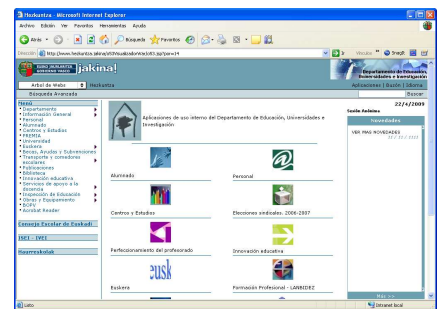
Heskuntza - Microsoft Internet Explorer

Archivo Edición Ver Favoritos Herramientas Ayuda

Atrás Búsqueda Favoritos

Dirección http://www.heskuntza.jakina/s57f/usoInterno/s85.jsp?pos=14

Vínculos SnagIt

EUSKO JAURLARITZA GOBIERNO VASCO jakina!

Departamento de Educación, Universidades e Investigación

Árbol de Webs Heskuntza

Aplicaciones | Buzón | Idioma

Búsqueda Avanzada

Buscar

Menú
• Departamento
• Información General
• Personal
• Alumnado
• Centros y Estudios
• PREMIA
• Universidad
• Euskera
• Becas, Ayudas y Subvenciones
• Transporte y comedores escolares
• Publicaciones
• Biblioteca
• Innovación educativa
• Servicios de apoyo a la docencia
• Inspección de Educación
• Obras y Equipamiento
• EGITy
• Acrobat Reader

Consejo Escolar de Euskadi

ISEI - IVEI

Hezmatekoluk

Aplicaciones de uso interno del Departamento de Educación, Universidades e Investigación

22/4/2009

Sesión Anónima

Novedades

VER MAS NOVEDADES

Alumnado

Personal

Centros y Estudios

Elecciones sindicales. 2006-2007

Perfeccionamiento del profesorado

Innovación educativa

Euskera

Formación Profesional - LANBIDEZ

Más >>

Listo

Intranet local